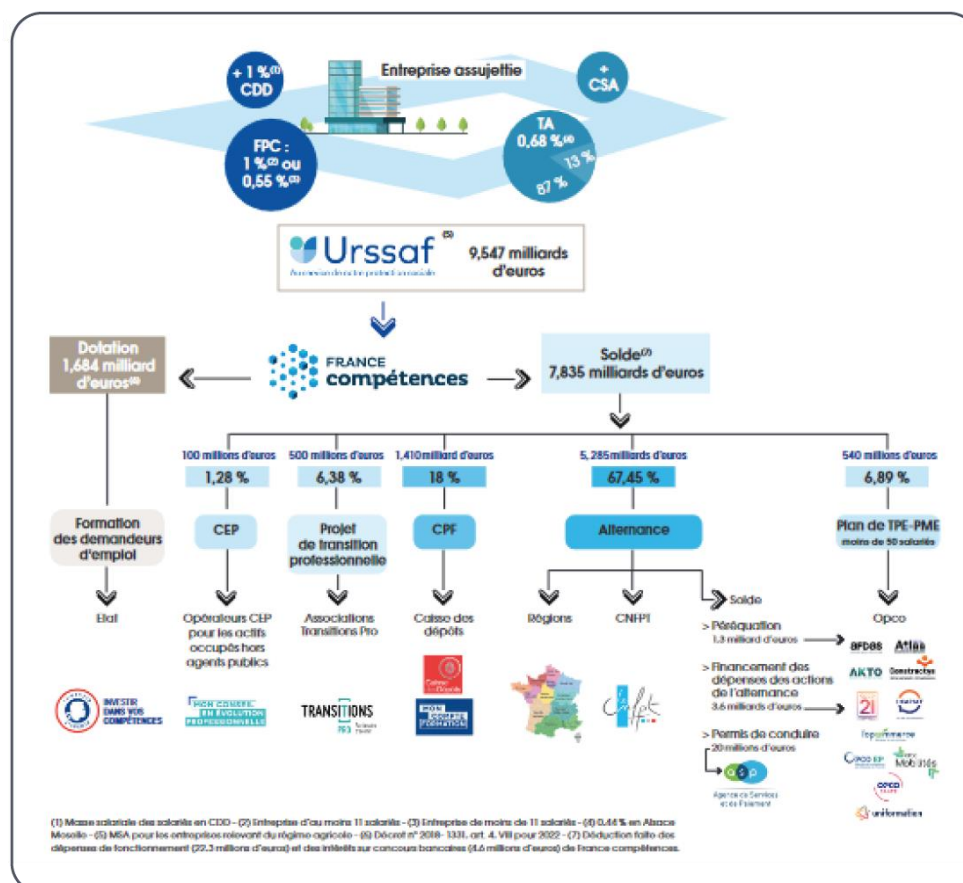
+ 1 %$^{(1)}$ CDD

Entreprise assujettie

+ CSA

FPC : 1 %$^{(2)}$ ou 0,55 %$^{(3)}$

TA 0,68 %$^{(4)}$

13 %

87 %

Urssaf$^{(5)}$

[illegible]

9,547 milliards d'euros

Dotation 1,684 milliard d'euros$^{(6)}$

FRANCE compétences

Solde$^{(7)}$ 7,835 milliards d'euros

100 millions d'euros
1,28 %

500 millions d'euros
6,38 %

1,410 milliard d'euros
18 %

5,285 milliards d'euros
67,45 %

540 millions d'euros
6,89 %

Formation des demandeurs d'emploi

CEP

Projet de transition professionnelle

CPF

Alternance

Plan de TPE-PME
moins de 50 salariés

Etat

Opérateurs CEP pour les actifs occupés hors agents publics

Associations Transitions Pro

Caisse des dépôts

Régions

CNFPT

Solde

Opco

> Péréquation
1,3 milliard d'euros

> Financement des dépenses des actions de l'alternance
3,6 milliards d'euros

> Permis de conduire
20 millions d'euros

INVESTIR DANS VOS COMPÉTENCES

MON CONSEIL EN ÉVOLUTION PROFESSIONNELLE

TRANSITIONS PRO

Caisse des Dépôts

MON COMPTE FORMATION

Agence de Services et de Paiement

AFDAS

Atlas

AKTO

Constructys

2i

l'opcommerce

OPCO EP

Mobilités

OPCO Santé

uniformation

(1) Masse salariale des salariés en CDD - (2) Entreprise d'au moins 11 salariés - (3) Entreprise de moins de 11 salariés - (4) 0,44 % en Alsace Moselle - (5) MSA pour les entreprises relevant du régime agricole - (6) Décret n° 2018-1331, art. 4, VIII pour 2022 - (7) Déduction faite des dépenses de fonctionnement (22,3 millions d'euros) et des intérêts sur concours bancaires (4,6 millions d'euros) de France compétences.